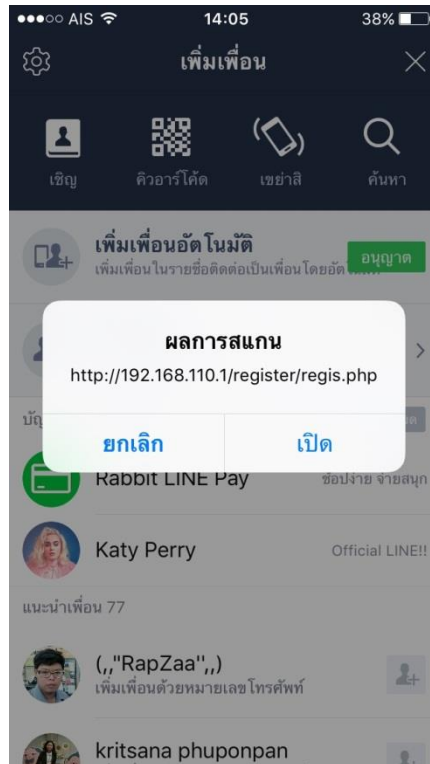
●●●○○ AIS 14:05 38%

เพิ่มเพื่อน

เชิญ คิวอาร์โค้ด เขย่าสิ ค้นหา

เพิ่มเพื่อนอัตโนมัติ
เพิ่มเพื่อนในรายชื่อติดต่อเป็นเพื่อนโดยอัต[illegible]

อนุญาต

ผลการสแกน
http://192.168.110.1/register/regis.php

ยกเลิก เปิด

บั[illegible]

Rabbit LINE Pay
ช้อปง่าย จ่ายสนุก

Katy Perry
Official LINE!!

แนะนำเพื่อน 77

(,,"RapZaa",,)
เพิ่มเพื่อนด้วยหมายเลขโทรศัพท์

kritsana phuponpan